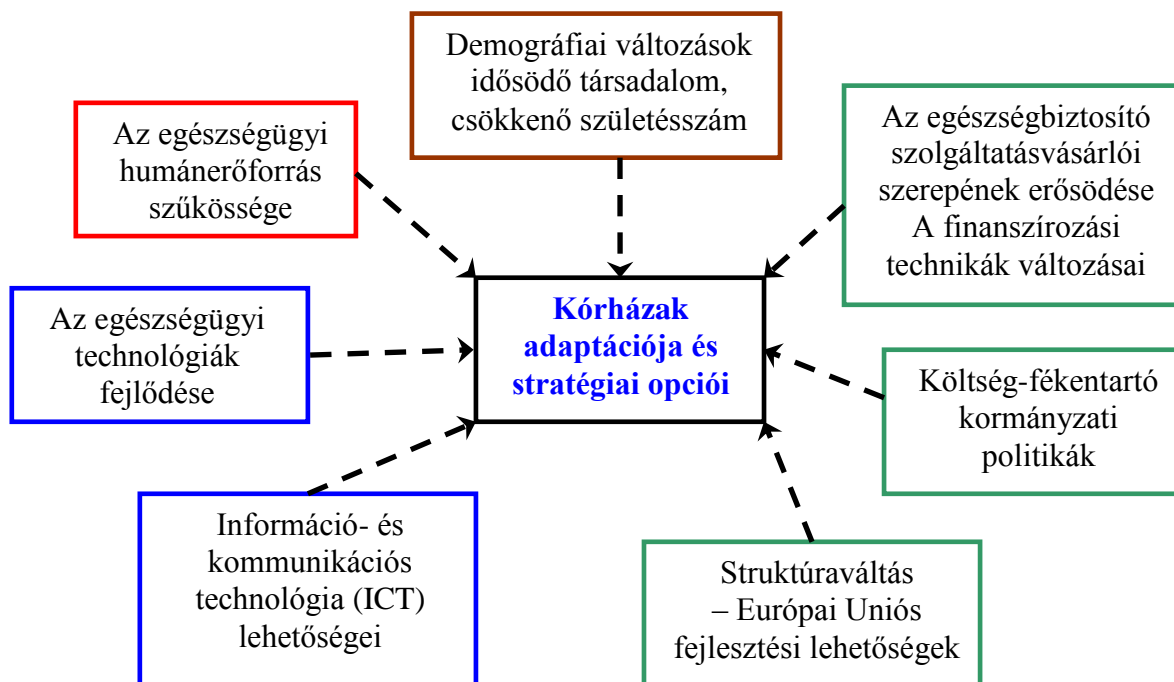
Demográfiai változások idősödő társadalom, csökkenő születésszám

Az egészségügyi humánerőforrás szűkössége

Az egészségbiztosító szolgáltatásvásárlói szerepének erősödése A finanszírozási technikák változásai

Az egészségügyi technológiák fejlődése

Kórházak adaptációja és stratégiai opciói

Költség-fékentartó kormányzati politikák

Információ- és kommunikációs technológia (ICT) lehetőségei

Struktúraváltás – Európai Uniós fejlesztési lehetőségek